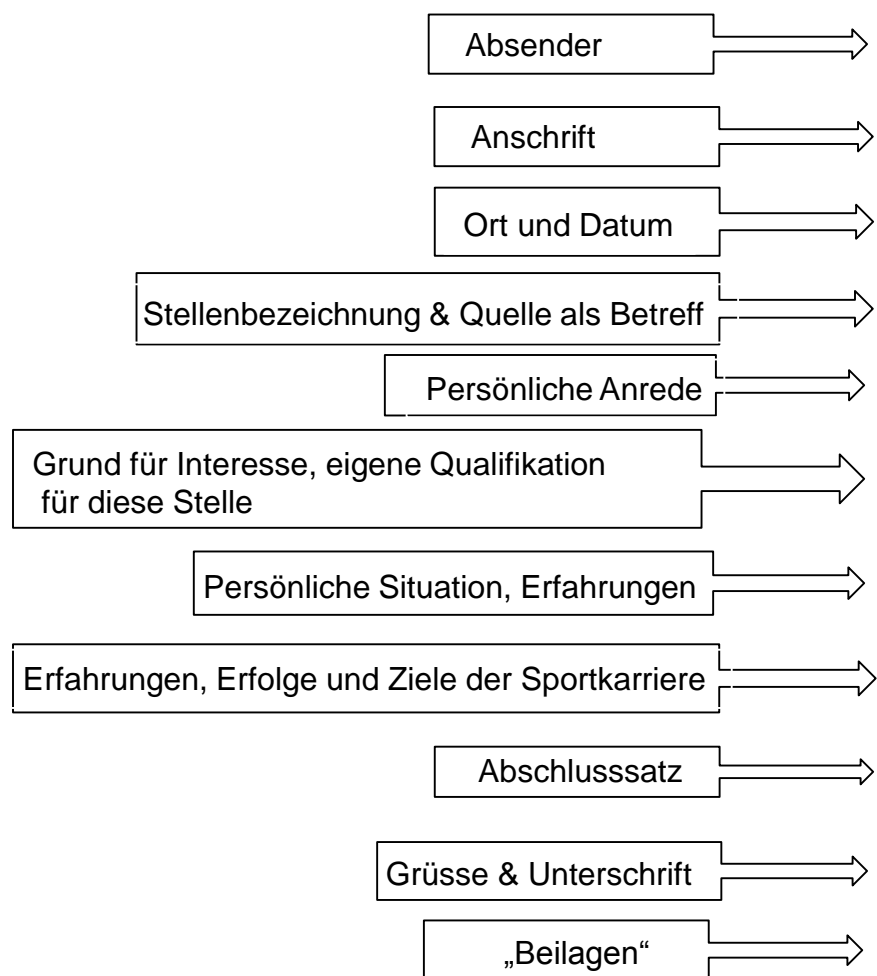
Absender

Anschrift

Ort und Datum

Stellenbezeichnung & Quelle als Betreff

Persönliche Anrede

Grund für Interesse, eigene Qualifikation für diese Stelle

Persönliche Situation, Erfahrungen

Erfahrungen, Erfolge und Ziele der Sportkarriere

Abschlusssatz

Grüsse & Unterschrift

„Beilagen“